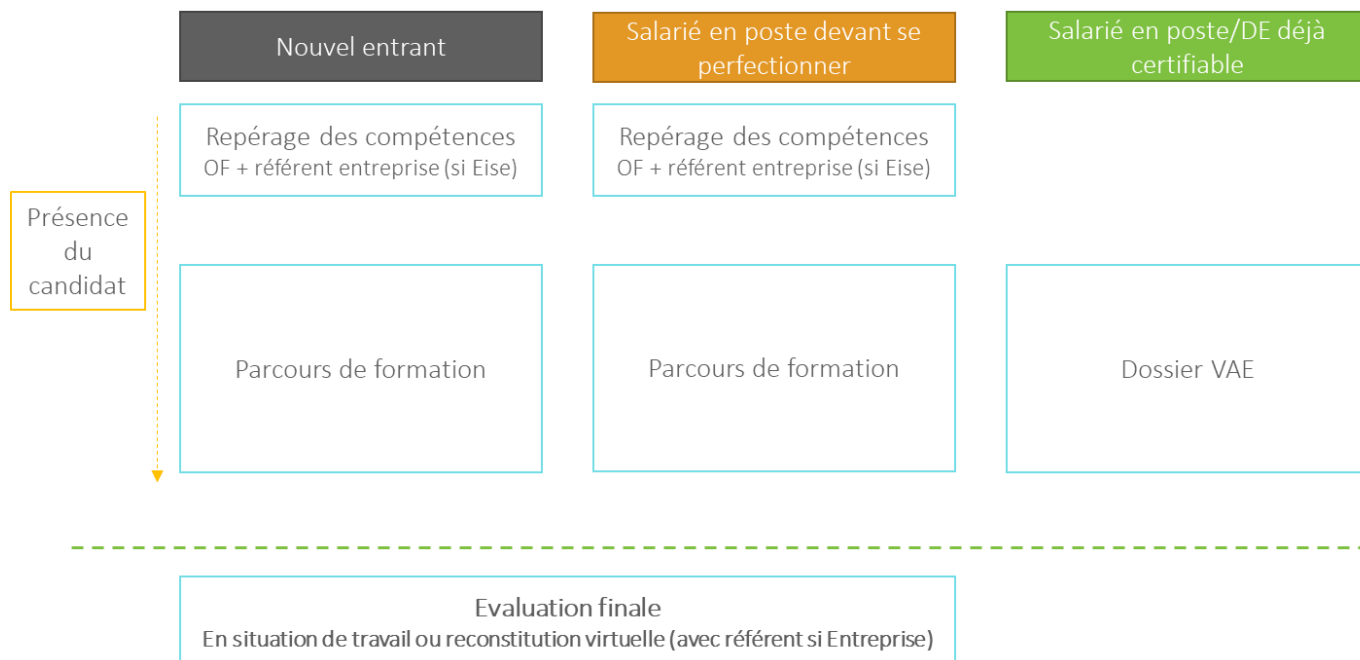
Nouvel entrant

Salarié en poste devant se perfectionner

Salarié en poste/DE déjà certifiable

Présence du candidat

Repérage des compétences
OF + référent entreprise (si Eise)

Repérage des compétences
OF + référent entreprise (si Eise)

Parcours de formation

Parcours de formation

Dossier VAE

Evaluation finale
En situation de travail ou reconstitution virtuelle (avec référent si Entreprise)